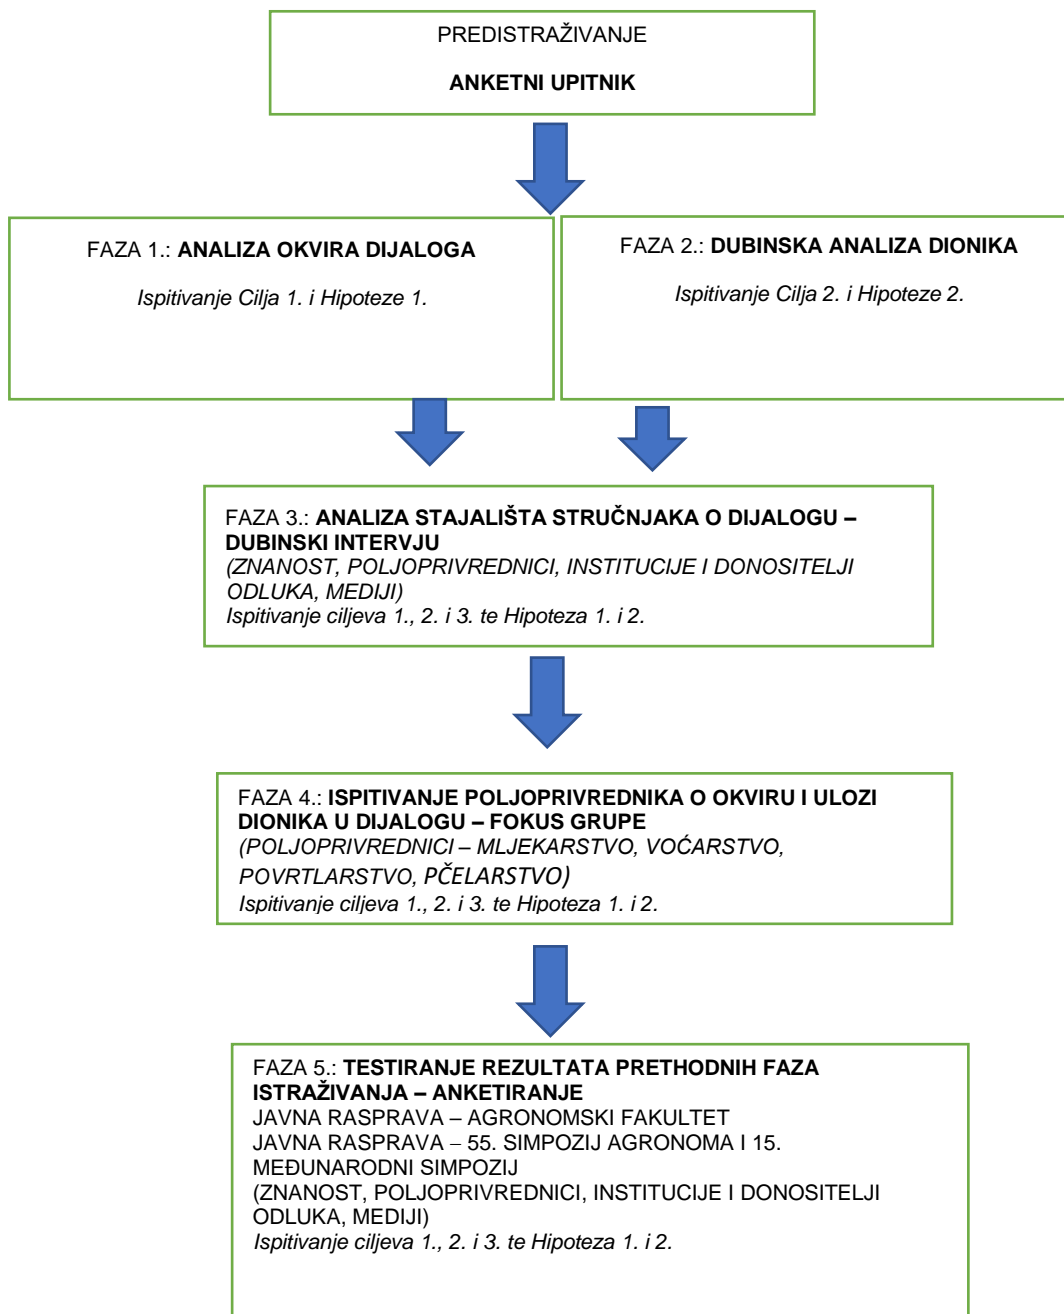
PREDISTRAŽIVANJE

**ANKETNI UPITNIK**

FAZA 1.: **ANALIZA OKVIRA DIJALOGA**

*Ispitivanje Cilja 1. i Hipoteze 1.*

FAZA 2.: **DUBINSKA ANALIZA DIONIKA**

*Ispitivanje Cilja 2. i Hipoteze 2.*

FAZA 3.: **ANALIZA STAJALIŠTA STRUČNJAKA O DIJALOGU – DUBINSKI INTERVJU**
*(ZNANOST, POLJOPRIVREDNICI, INSTITUCIJE I DONOSITELJI ODLUKA, MEDIJI)*
*Ispitivanje ciljeva 1., 2. i 3. te Hipoteza 1. i 2.*

FAZA 4.: **ISPITIVANJE POLJOPRIVREDNIKA O OKVIRU I ULOZI DIONIKA U DIJALOGU – FOKUS GRUPE**
*(POLJOPRIVREDNICI – MLJEKARSTVO, VOĆARSTVO, POVRTLARSTVO, PČELARSTVO)*
*Ispitivanje ciljeva 1., 2. i 3. te Hipoteza 1. i 2.*

FAZA 5.: **TESTIRANJE REZULTATA PRETHODNIH FAZA ISTRAŽIVANJA – ANKETIRANJE**
JAVNA RASPRAVA – AGRONOMSKI FAKULTET
JAVNA RASPRAVA – 55. SIMPOZIJ AGRONOMA I 15. MEĐUNARODNI SIMPOZIJ
(ZNANOST, POLJOPRIVREDNICI, INSTITUCIJE I DONOSITELJI ODLUKA, MEDIJI)
*Ispitivanje ciljeva 1., 2. i 3. te Hipoteza 1. i 2.*